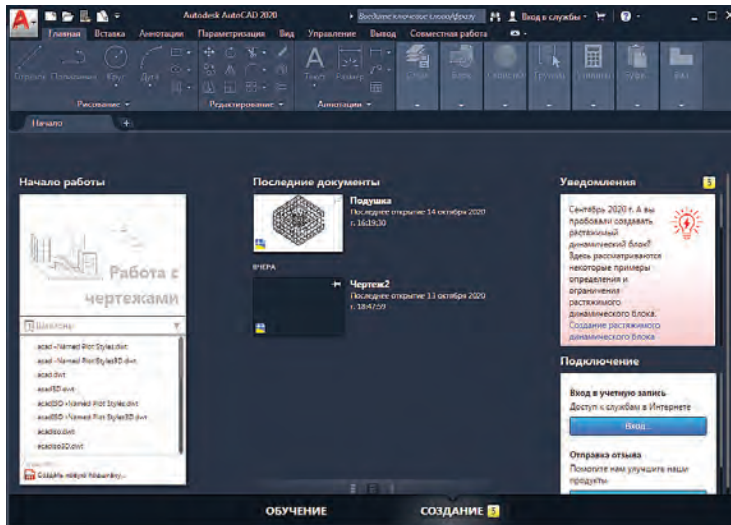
A

Autodesk AutoCAD 2020

Введите ключевое слово/фразу

Вход в службы

Главная Вставка Аннотации Параметризация Вид Управление Вывод Совместная работа

Отрезок Полилиния Круг Дуга

Рисование

Редактирование

Текст Размер

Аннотации

Слои Блок Свойства Группы Утилиты Буфер Вид

Начало

Начало работы

Работа с чертежами

Шаблоны

acad -Named Plot Styles.dwt
acad -Named Plot Styles3D.dwt
acad.dwt
acad3D.dwt
acadISO -Named Plot Styles.dwt
acadISO -Named Plot Styles3D.dwt
acadiso.dwt
acadiso3D.dwt

Создать новый чертеж...

Последние документы

Подушка
Последнее открытие 14 октября 2020 г. 16:19:30

ВЧЕРА

Чертеж2
Последнее открытие 13 октября 2020 г. 18:47:59

Уведомления

5

Сентябрь 2020 г. А вы пробовали создавать растяжимый динамический блок? Здесь рассматриваются некоторые примеры определения и ограничения растяжимого динамического блока. Создание растяжимого динамического блока

Подключение

Вход в учетную запись
Доступ к службам в Интернете

Вход...

Отправка отзыва
Помогите нам улучшить наши продукты

ОБУЧЕНИЕ

СОЗДАНИЕ 5